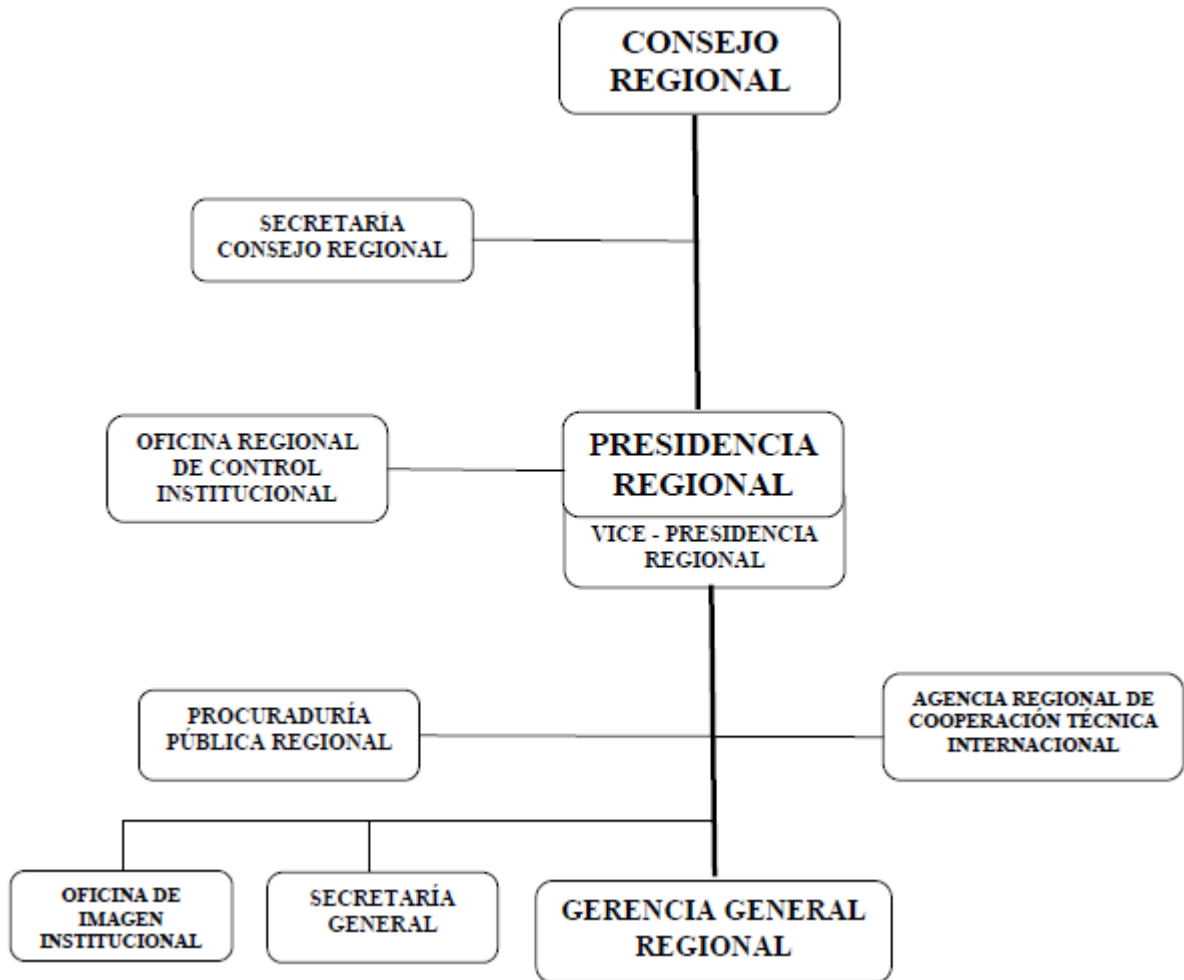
CONSEJO REGIONAL

SECRETARÍA CONSEJO REGIONAL

OFICINA REGIONAL DE CONTROL INSTITUCIONAL

PRESIDENCIA REGIONAL

VICE - PRESIDENCIA REGIONAL

PROCURADURÍA PÚBLICA REGIONAL

AGENCIA REGIONAL DE COOPERACIÓN TÉCNICA INTERNACIONAL

OFICINA DE IMAGEN INSTITUCIONAL

SECRETARÍA GENERAL

GERENCIA GENERAL REGIONAL